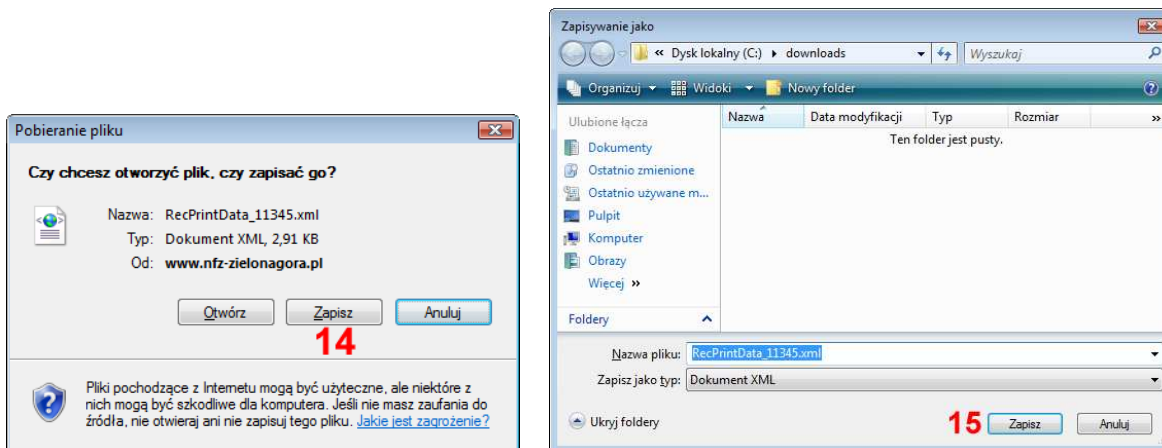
Pobieranie pliku

Czy chcesz otworzyć plik, czy zapisać go?

Nazwa: RecPrintData_11345.xml
Typ: Dokument XML, 2,91 KB
Od: www.nfz-zielonagora.pl

Otwórz Zapisz Anuluj

14

Pliki pochodzące z Internetu mogą być użyteczne, ale niektóre z nich mogą być szkodliwe dla komputera. Jeśli nie masz zaufania do źródła, nie otwieraj ani nie zapisuj tego pliku. Jakie jest zagrożenie?

Zapisywanie jako

« Dysk lokalny (C:) › downloads Wyszukaj

Organizuj Widoki Nowy folder

Ulubione łącza
Dokumenty
Ostatnio zmienione
Ostatnio używane m...
Pulpit
Komputer
Obrazy
Więcej »

Foldery

| Nazwa | Data modyfikacji | Typ | Rozmiar |
|---|---|---|---|

Ten folder jest pusty.

Nazwa pliku: RecPrintData_11345.xml
Zapisz jako typ: Dokument XML

Ukryj foldery

15 Zapisz Anuluj